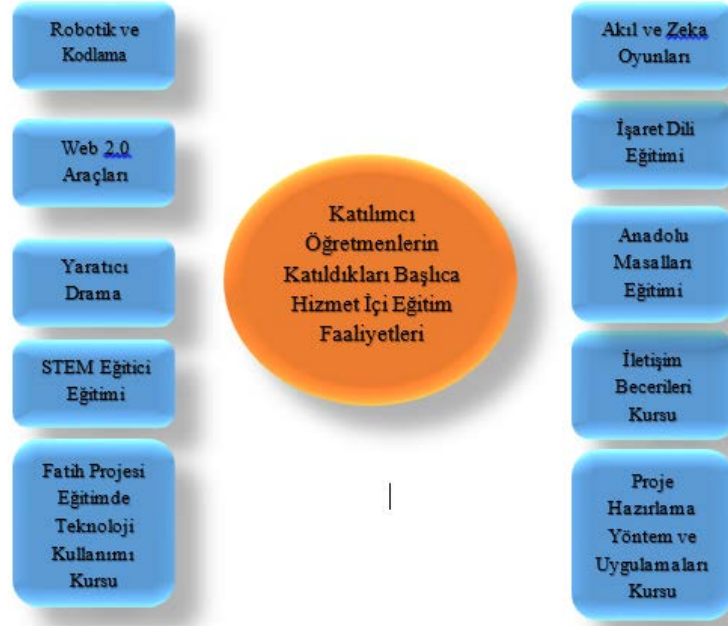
Robotik ve Kodlama

Web 2.0 Araçları

Yaratıcı Drama

STEM Eğitici Eğitimi

Fatih Projesi Eğitimde Teknoloji Kullanımı Kursu

Katılımcı Öğretmenlerin Katıldıkları Başlıca Hizmet İçi Eğitim Faaliyetleri

Akıl ve Zeka Oyunları

İşaret Dili Eğitimi

Anadolu Masalları Eğitimi

İletişim Becerileri Kursu

Proje Hazırlama Yöntem ve Uygulamaları Kursu